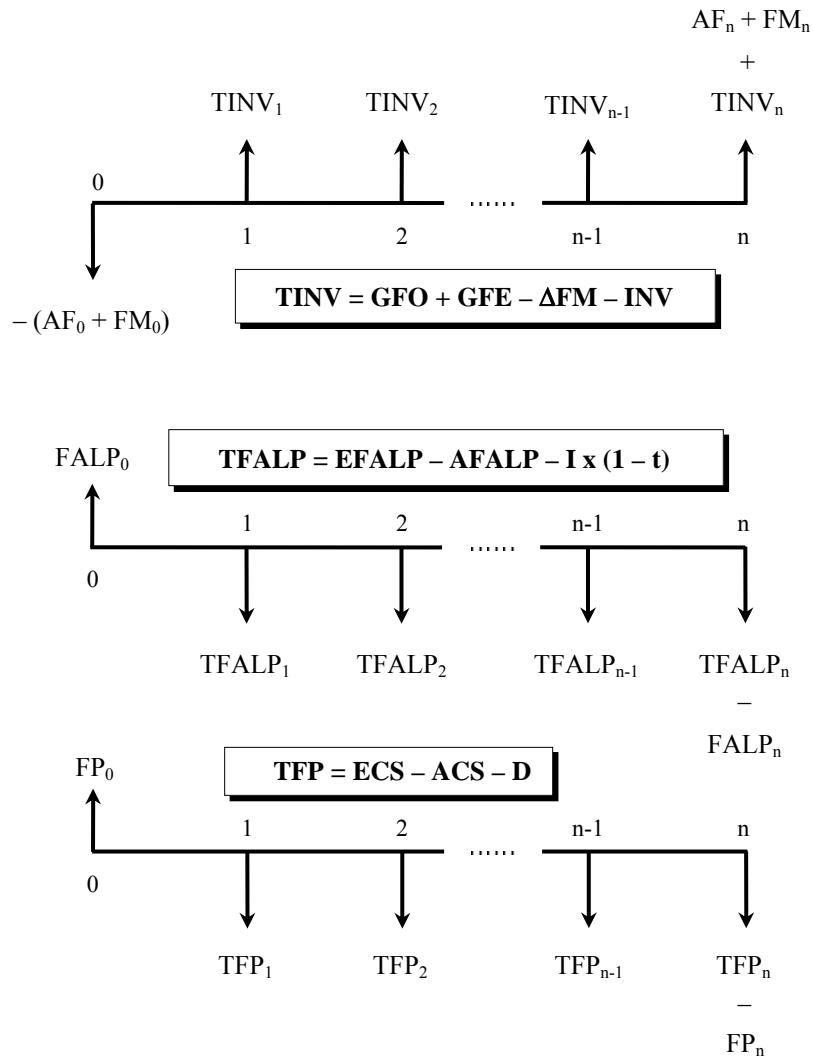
$AF_n + FM_n$
+
$TINV_1$ $TINV_2$ $TINV_{n-1}$ $TINV_n$

0

...... 

1 2 n-1 n

$-(AF_0 + FM_0)$

**TINV = GFO + GFE – ΔFM – INV**

$FALP_0$

**TFALP = EFALP – AFALP – I x (1 – t)**

1 2 n-1 n

......

0

$TFALP_1$ $TFALP_2$ $TFALP_{n-1}$ $TFALP_n$
–
$FALP_n$

$FP_0$

**TFP = ECS – ACS – D**

1 2 n-1 n

......

0

$TFP_1$ $TFP_2$ $TFP_{n-1}$ $TFP_n$
–
$FP_n$